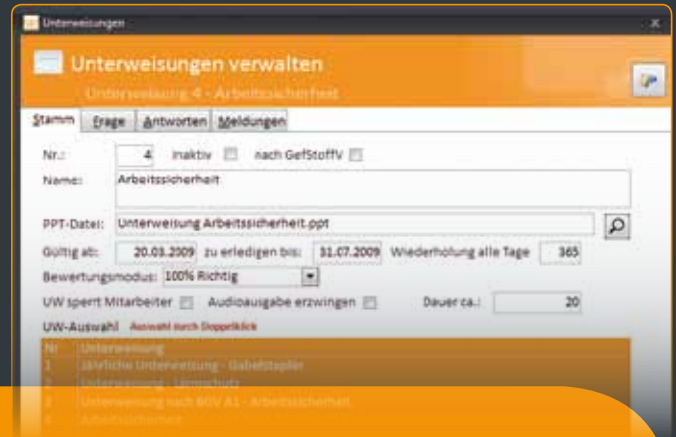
Unterweisungen

Unterweisungen verwalten

Unterweisung 4 - Arbeitssicherheit

Stamm | Frage | Antworten | Meldungen

Nr.: 4 inaktiv nach GefStoffV

Name: Arbeitssicherheit

PPT-Datei: Unterweisung Arbeitssicherheit.ppt

Gültig ab: 20.03.2009 zu erledigen bis: 31.07.2009 Wiederholung alle Tage 365

Bewertungsmodus: 100% Richtig

UW sperrt Mitarbeiter Audioausgabe erzwingen Dauer ca.: 20

UW-Auswahl Auswahl durch Doppelklick

| Nr | Unterweisung |
|---|---|
| 1 | Jährliche Unterweisung - Gabelstapler |
| 2 | Unterweisung - Lärmschutz |
| 3 | Unterweisung nach BGV A1 - Arbeitssicherheit |
| 4 | Arbeitssicherheit |